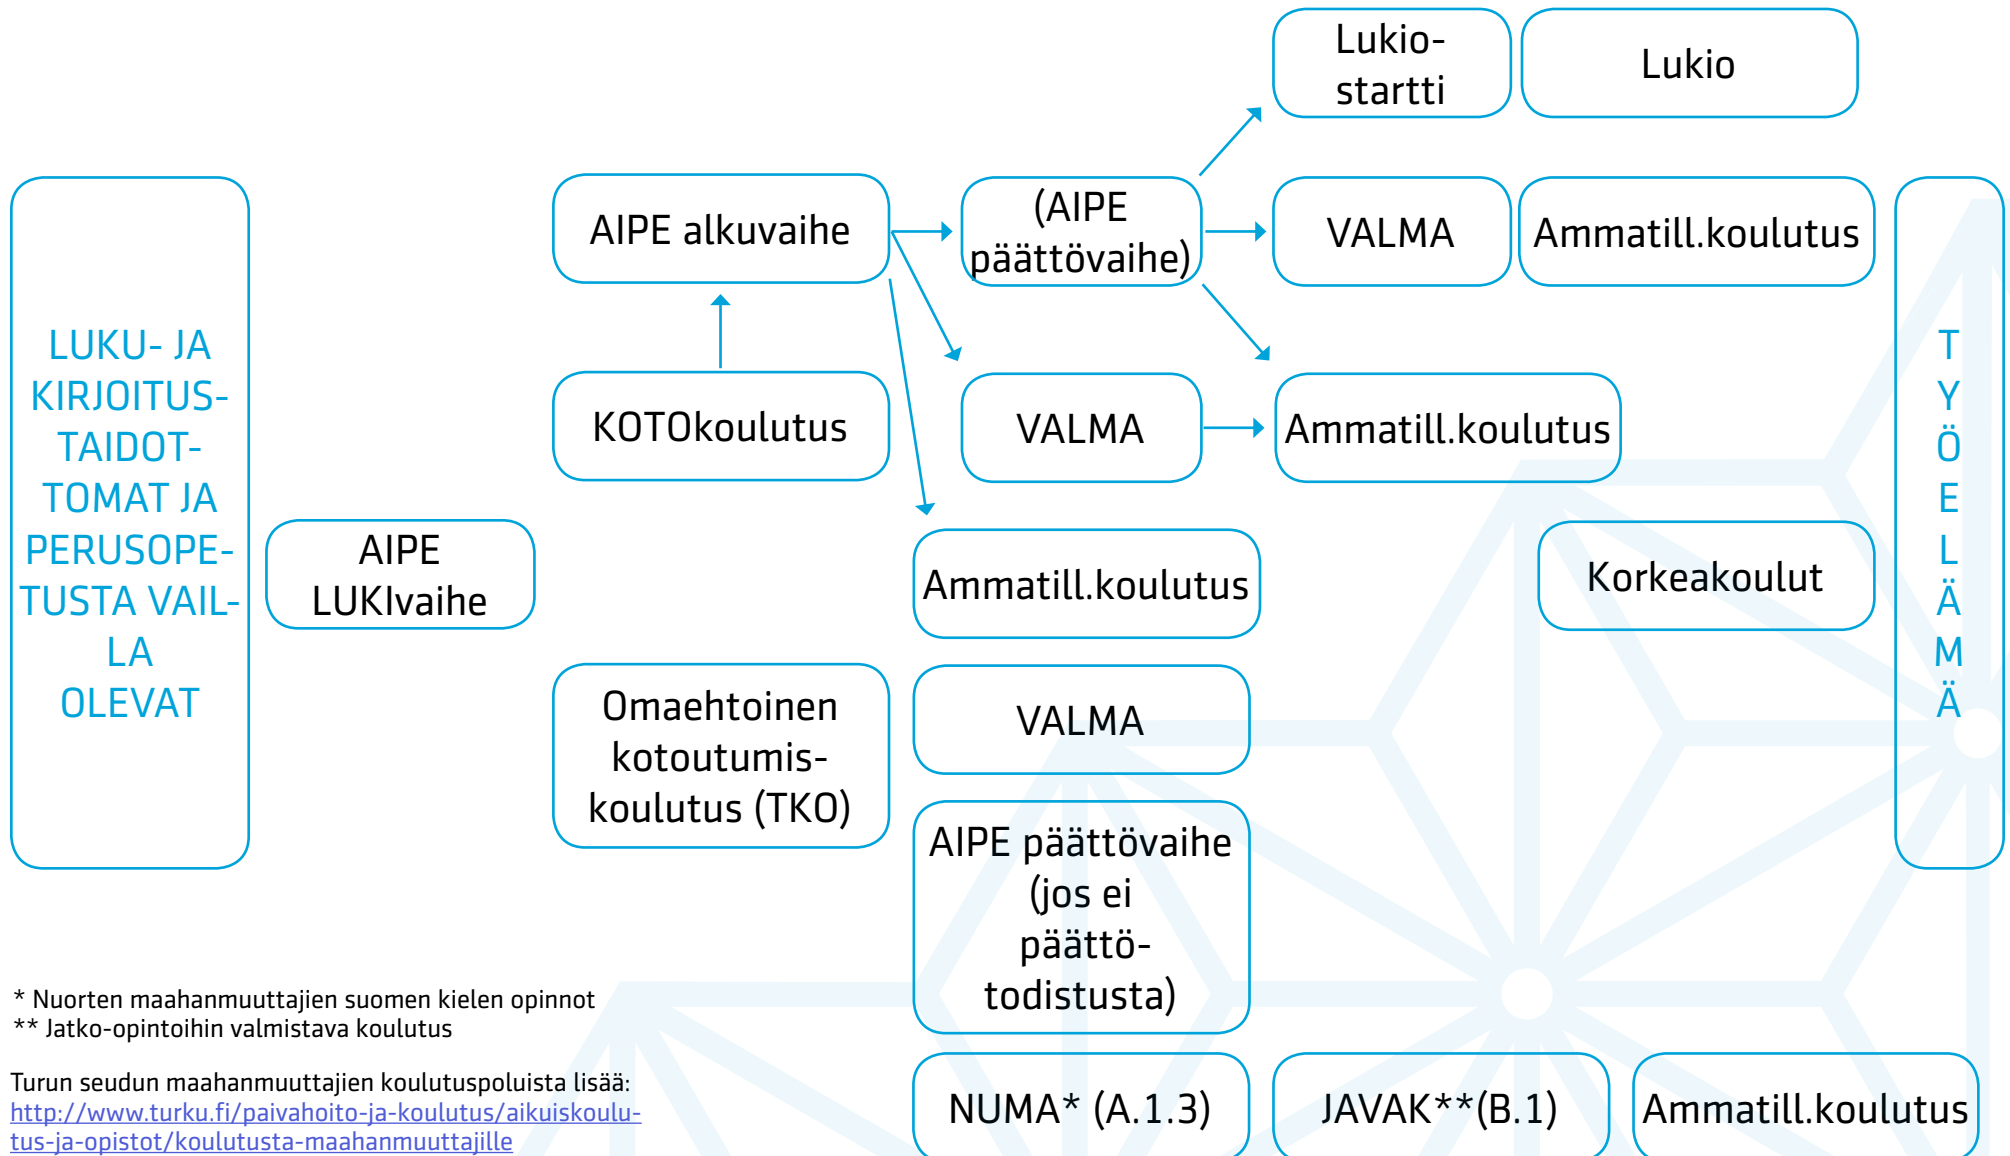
LUKU- JA KIRJOITUSTAIDOTTOMAT JA PERUSOPETUSTA VAILLA OLEVAT

AIPE LUKIvaihe

AIPE alkuvaihe

KOTOkoulutus

Omaehtoinen kotoutumiskoulutus (TKO)

(AIPE päättövaihe)

VALMA

Ammatill.koulutus

VALMA

AIPE päättövaihe (jos ei päättötodistusta)

NUMA* (A.1.3)

Lukiostartti

Lukio

VALMA

Ammatill.koulutus

Ammatill.koulutus

Korkeakoulut

JAVAK**(B.1)

Ammatill.koulutus

TYÖELÄMÄ

* Nuorten maahanmuuttajien suomen kielen opinnot
** Jatko-opintoihin valmistava koulutus

Turun seudun maahanmuuttajien koulutuspoluista lisää:
http://www.turku.fi/paivahoito-ja-koulutus/aikuiskoulutus-ja-opistot/koulutusta-maahanmuuttajille